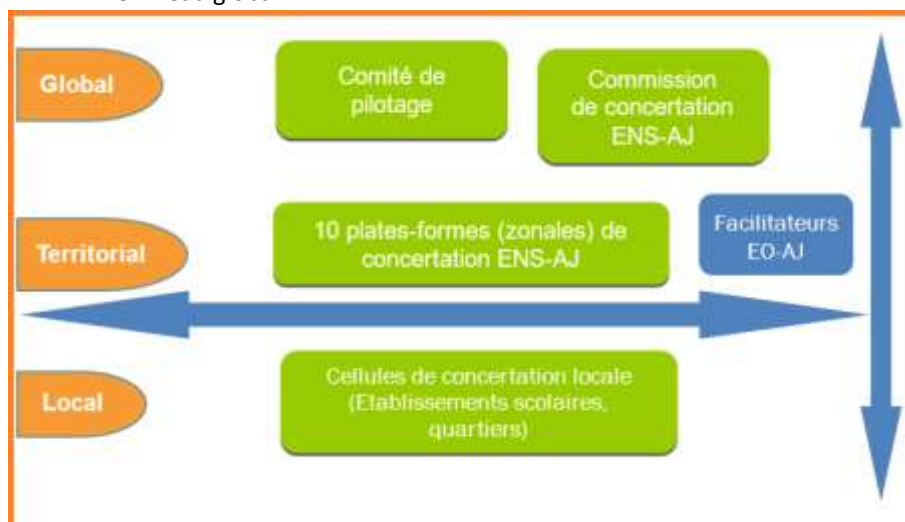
Global

Comité de pilotage

Commission de concertation ENS-AJ

Territorial

10 plates-formes (zonales) de concertation ENS-AJ

Facilitateurs EO-AJ

Local

Cellules de concertation locale (Etablissements scolaires, quartiers)